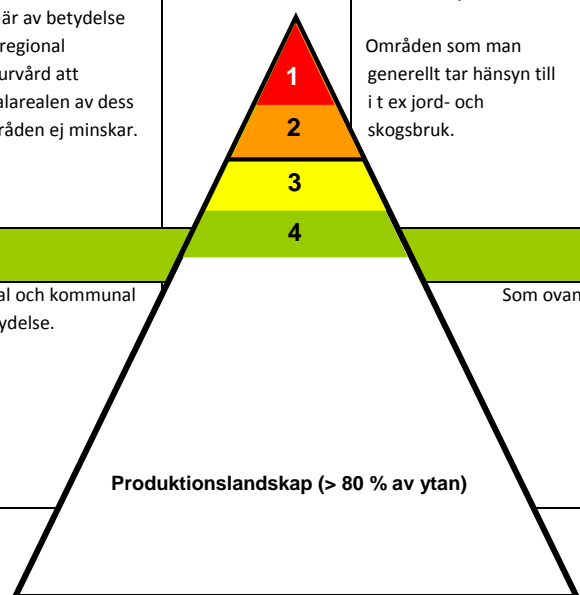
är av betydelse
regional
urvård att
alarealen av dess
råden ej minskar.

Områden som man generellt tar hänsyn till i t ex jord- och skogsbruk.

1
2
3
4

al och kommunal
ydelse.

Som ovan

Produktionslandskap (> 80 % av ytan)